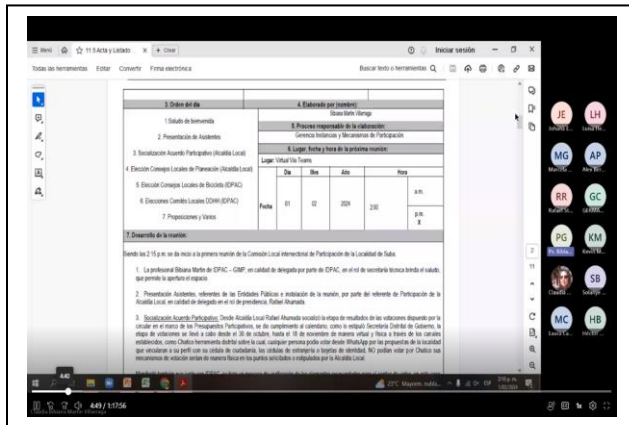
☰ Menú  ⌂  ☆ 11 5 Acta y Listado  × + Crear

Iniciar sesión

Todas las herramientas  Editar  Convertir  Firma electrónica

Buscar texto o herramientas

| 3. Orden del día | 4. Elaborado por (nombre): |
|---|---|
| | Bibiana Martin Villarraga |
| 1. Saludo de bienvenida | 5. Proceso responsable de la elaboración: |
| 2. Presentación de Asistentes | Gerencia Instancias y Mecanismos de Participación |
| 3. Socialización Acuerdo Participativo (Alcaldía Local) | 6. Lugar, fecha y hora de la próxima reunión: |
| 4. Elección Consejos Locales de Planeación (Alcaldía Local) | Lugar: Virtual Vía Teams |
| 5. Elección Consejos Locales de Bicicleta (IDPAC) | Día / Mes / Año / Hora |
| 6. Elecciones Comités Locales DDHH (IDPAC) | Fecha 01 02 2024 2:00 a.m. |
| 7. Proposiciones y Varios | p.m. X |

7. Desarrollo de la reunión:

Siendo las 2:15 p.m. se da inicio a la primera reunión de la Comisión Local intersectorial de Participación de la Localidad de Suba.

1. La profesional Bibiana Martin de IDPAC – GIMP, en calidad de delegada por parte de IDPAC, en el rol de secretaría técnica brinda el saludo, que permite la apertura al espacio

2. Presentación Asistentes: referentes de las Entidades Públicas e instalación de la reunión, por parte del referente de Participación de la Alcaldía Local, en calidad de delegado en el rol de presidencia, Rafael Ahumada

3. Socialización Acuerdo Participativo: Desde Alcaldía Local Rafael Ahumada socializó la etapa de resultados de las votaciones dispuesto por la circular en el marco de los Presupuestos Participativos, se dio cumplimiento al calendario, como lo estipuló Secretaría Distrital de Gobierno, la etapa de votaciones se llevó a cabo desde el 30 de octubre, hasta el 18 de noviembre de manera virtual y física a través de los canales establecidos, como Chatico herramienta distrital sobre la cual, cualquier persona podía votar desde WhatsApp por las propuestas de la localidad que vinculaban a su perfil con su cédula de ciudadanía, las cédulas de extranjería o tarjetas de identidad, NO podían votar por Chatico sus mecanismos de votación serían de manera física en los puntos socializados y estipulados por la Alcaldía Local.

JE  LH  MG  AP  RR  GC  PG  KM  SB  MC  HB

4:49 / 1:17:56

Claudia Bibiana Martin Villarraga

23°C Mayorm. nubla...